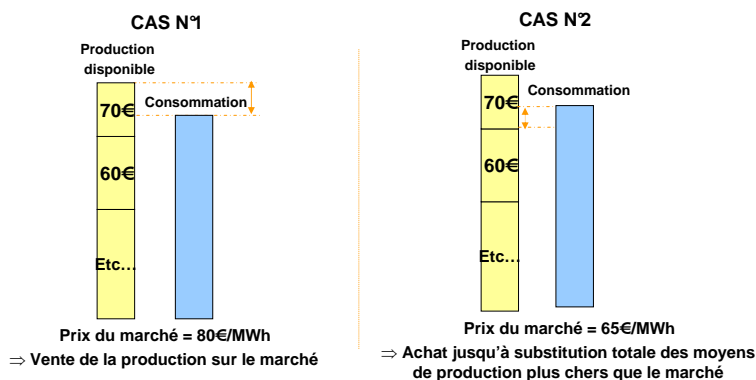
CAS N°1

Production disponible

70€

Consommation

60€

Etc…

Prix du marché = 80€/MWh

$\Rightarrow$ Vente de la production sur le marché

CAS N°2

Production disponible

70€

Consommation

60€

Etc…

Prix du marché = 65€/MWh

$\Rightarrow$ Achat jusqu'à substitution totale des moyens de production plus chers que le marché